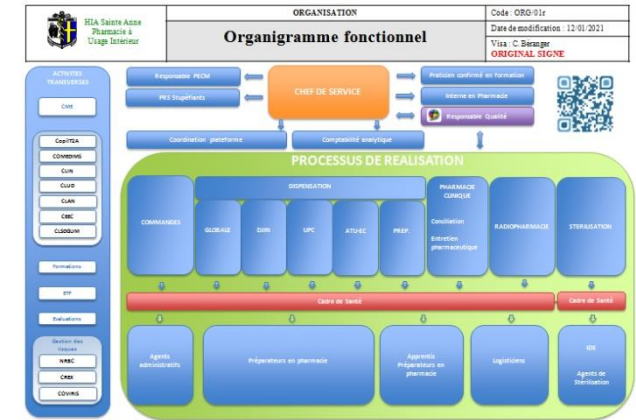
HIA Sainte Anne
Pharmacie à Usage Intérieur

ORGANISATION

Organigramme fonctionnel

Code : ORG/01r
Date de modification : 12/01/2021
Visa : C. Béranger
ORIGINAL SIGNE

ACTIVITES TRANSVERSES

CME

CoPIT2A
COMEDIMS
CLIN
CLUD
CLAN
CBEC
CLSSGUMI

Formations

EPP

Evaluations

Gestion des risques
NRBC
CREX
COVIRIS

Responsable PECM

PES Stupéfiants

CHEF DE SERVICE

Praticien confirmé en formation

Interne en Pharmacie

Responsable Qualité

Coordination plateforme

Comptabilité analytique

PROCESSUS DE REALISATION

COMMANDES

DISPENSATION

GLOBALE

DJIN

UPC

ATU-EC

PREP.

PHARMACIE CLINIQUE

Conciliation

Entretien pharmaceutique

RADIOPHARMACIE

STERILISATION

Cadre de Santé

Cadre de Santé

Agents administratifs

Préparateurs en pharmacie

Apprentis Préparateurs en pharmacie

Logisticiens

IDE

Agents de Stérilisation